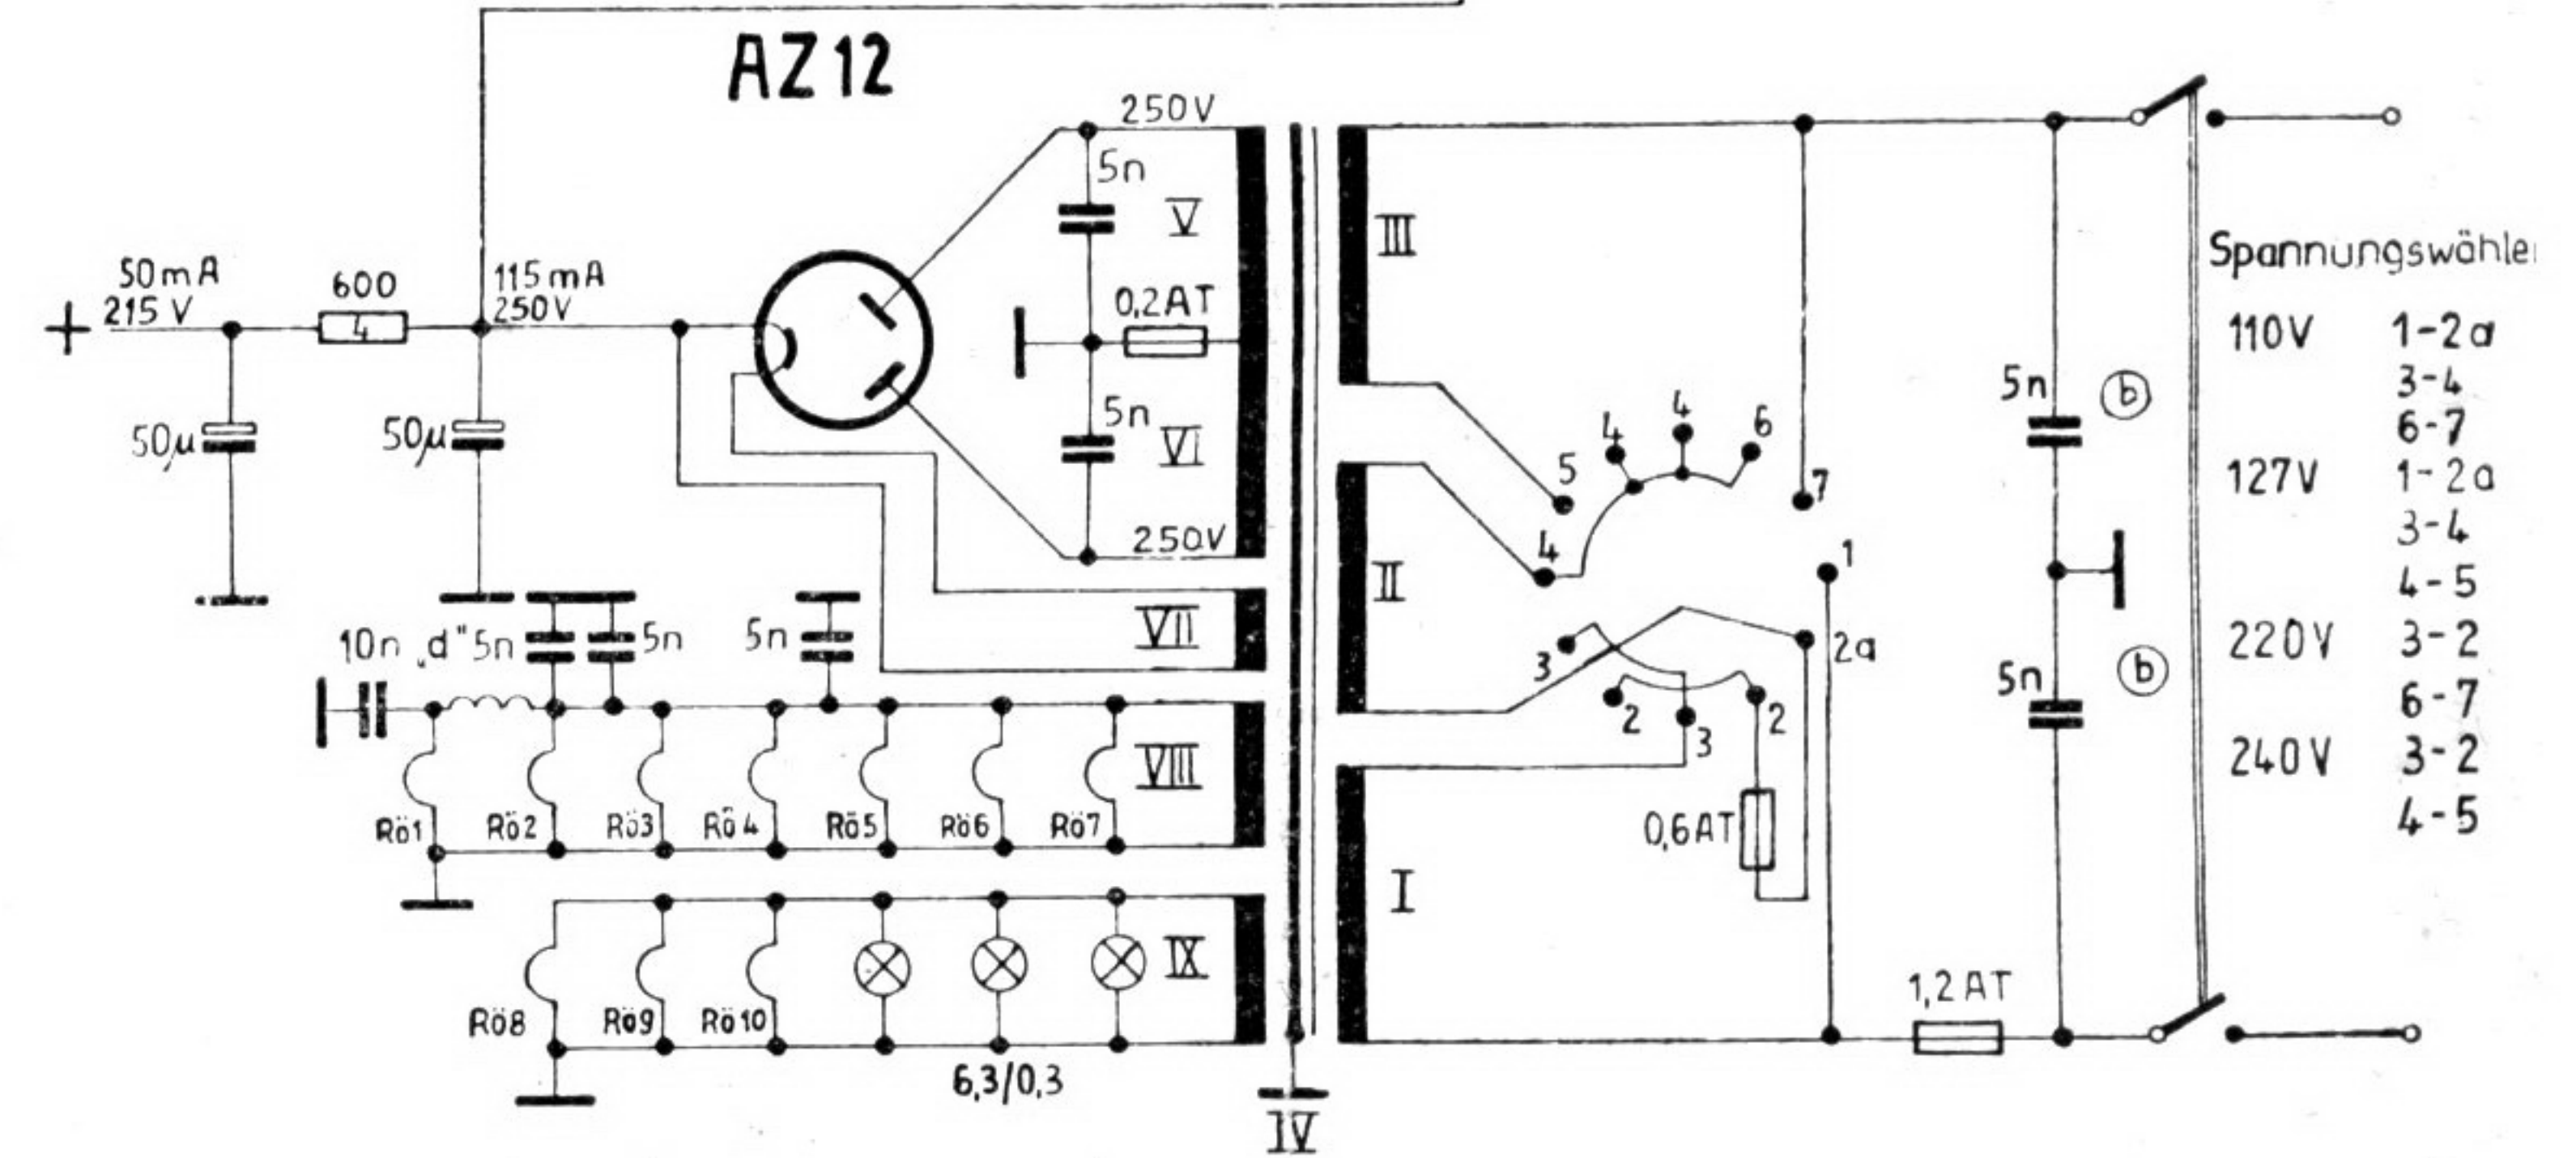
AZ12

250V
5n
V
50mA
215 V
600
115mA
250V
0,2AT
50μ
50μ
5n
VI
250V
VII
10n „d" 5n
5n
5n
VIII
Rö1
Rö2
Rö3
Rö4
Rö5
Rö6
Rö7
IX
Rö8
Rö9
Rö10
6,3/0,3
IV
III
II
I
5
4
4
6
7
4
1
2a
3
2
3
2
0,6AT
1,2AT
5n
b
5n
b

Spannungswähle

| | |
|---|---|
| 110V | 1-2a |
| | 3-4 |
| | 6-7 |
| 127V | 1-2a |
| | 3-4 |
| | 4-5 |
| 220V | 3-2 |
| | 6-7 |
| 240V | 3-2 |
| | 4-5 |